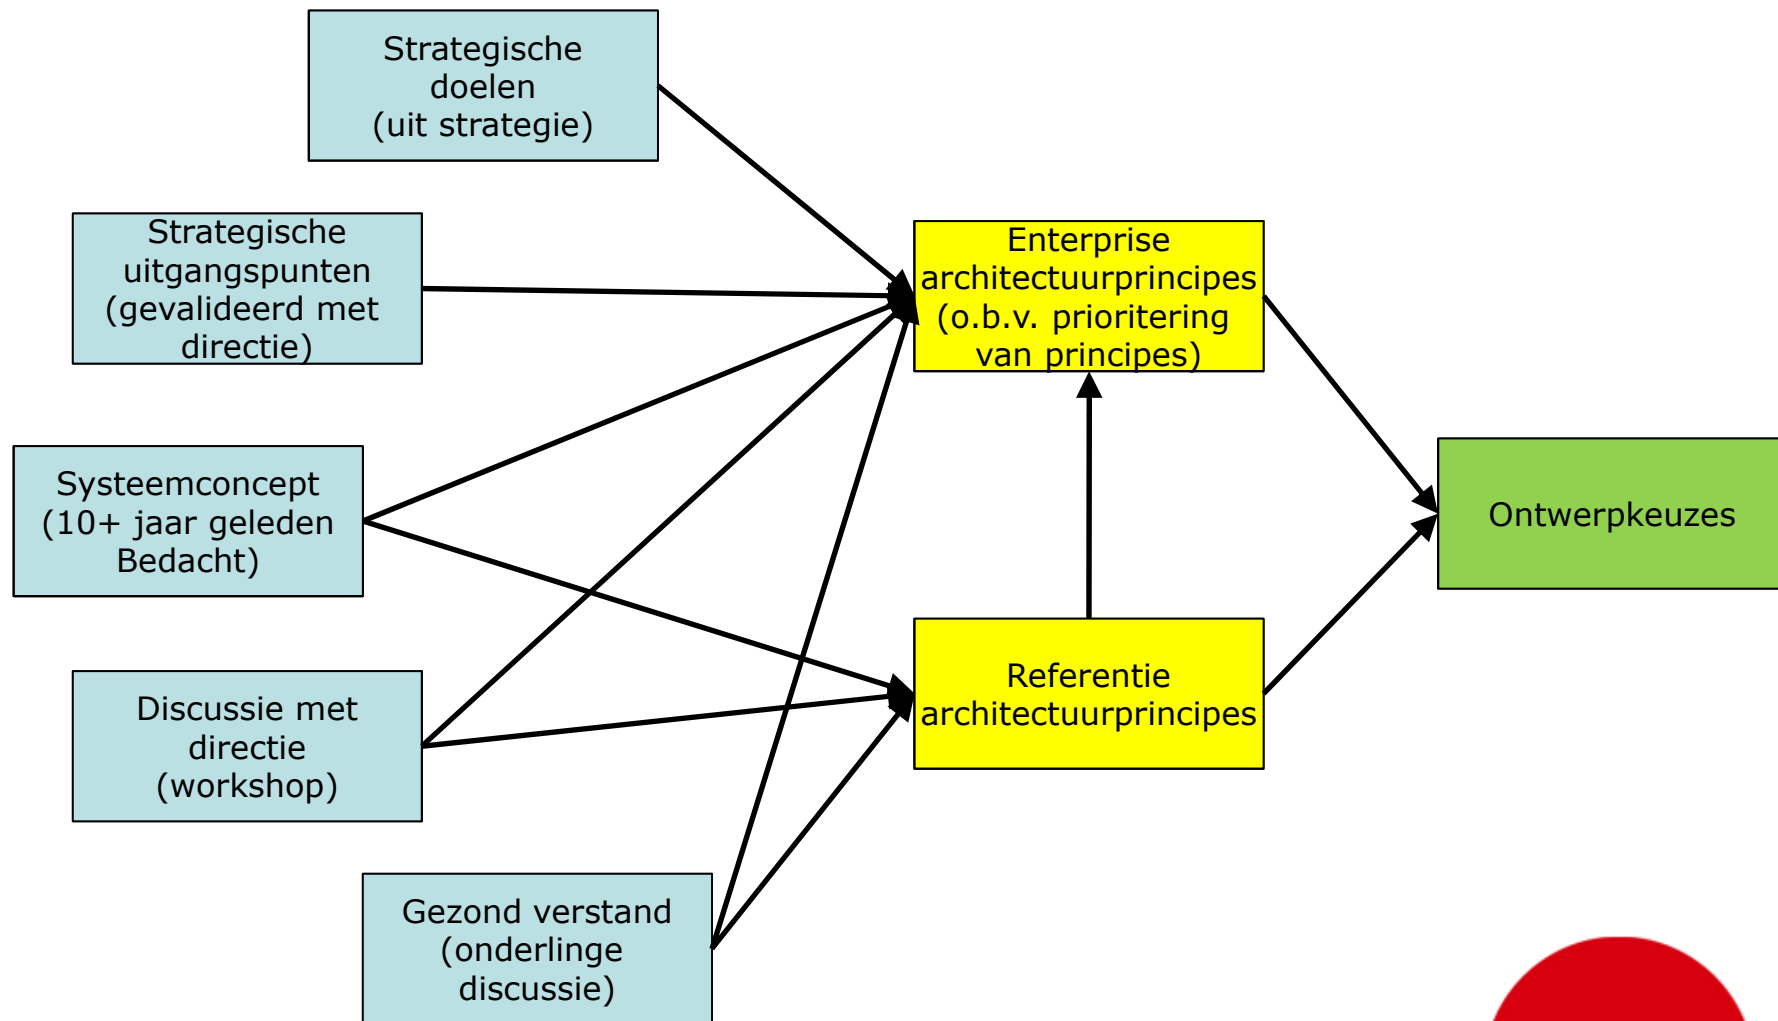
Strategische doelen (uit strategie)

Strategische uitgangspunten (gevalideerd met directie)

Systeemconcept (10+ jaar geleden Bedacht)

Discussie met directie (workshop)

Gezond verstand (onderlinge discussie)

Enterprise architectuurprincipes (o.b.v. prioritering van principes)

Referentie architectuurprincipes

Ontwerpkeuzes